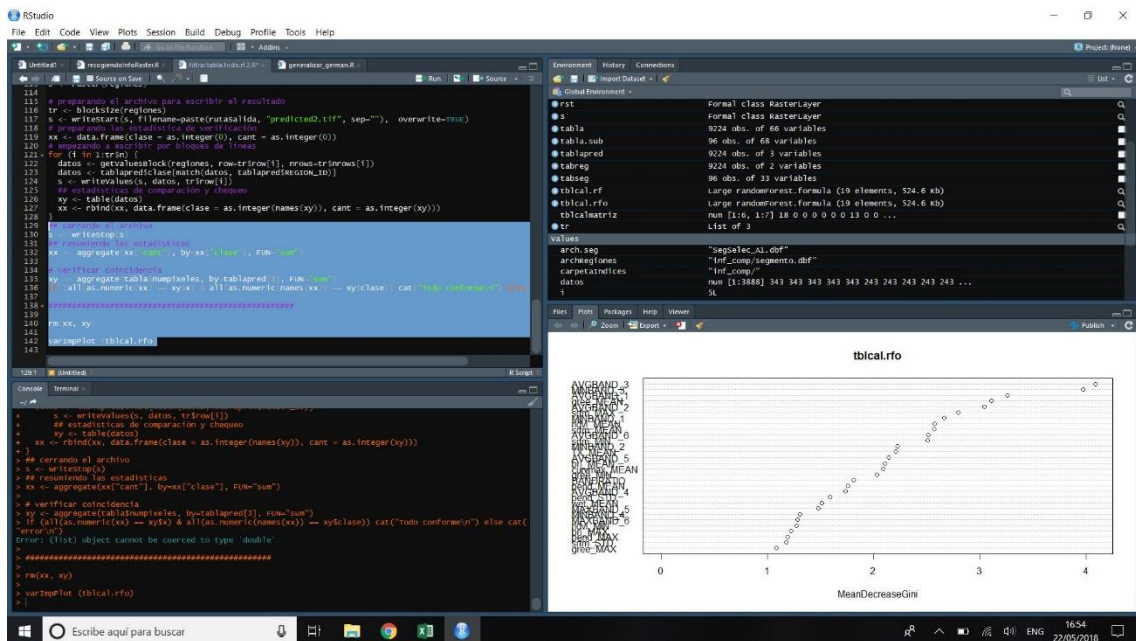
RStudio
File Edit Code View Plots Session Build Debug Profile Tools Help
Go to file/function | Addins
Project: (None)

Untitled1 | recogiendoInfoRasterR | filtrartabla.todo.rf.2.R* | generalizar_german.R
Source on Save | Run | Source

114
115 # preparando el archivo para escribir el resultado
116 tr <- blocksize(regiones)
117 s <- writeStart(s, filename=paste(rutaSalida, "predicted2.tif", sep=""), overwrite=TRUE)
118 # preparando las estadistica de verificacion
119 xx <- data.frame(clase = as.integer(0), cant = as.integer(0))
120 # empezando a escribir por bloques de lineas
121 for (i in 1:tr$n) {
122 datos <- getValuesBlock(regiones, row=tr$row[i], nrows=tr$nrows[i])
123 datos <- tablapredClase[match(datos, tablapred$REGION_ID)]
124 s <- writeValues(s, datos, tr$row[i])
125 ## estadisticas de comparacion y chequeo
126 xy <- table(datos)
127 xx <- rbind(xx, data.frame(clase = as.integer(names(xy)), cant = as.integer(xy)))
128 }
129 ## cerrando el archivo
130 s <- writeStop(s)
131 ## resumiendo las estadisticas
132 xx <- aggregate(xx["cant"], by=xx["clase"], FUN="sum")
133
134 # verificar coincidencia
135 xy <- aggregate(tabla$numpixeles, by=tablapred[3], FUN="sum")
136 if (all(as.numeric(xx) == xy$x) & all(as.numeric(names(xx)) == xy$clase)) cat("Todo conforme\n") else
137
138 ####################################################
139
140 rm(xx, xy)
141
142 varImpPlot (tblcal.rfo)
143

129:1 (Untitled) R Script

Console Terminal
~/
+ s <- writeValues(s, datos, tr$row[i])
+ ## estadisticas de comparacion y chequeo
+ xy <- table(datos)
+ xx <- rbind(xx, data.frame(clase = as.integer(names(xy)), cant = as.integer(xy)))
+ }
> ## cerrando el archivo
> s <- writeStop(s)
> ## resumiendo las estadisticas
> xx <- aggregate(xx["cant"], by=xx["clase"], FUN="sum")
>
> # verificar coincidencia
> xy <- aggregate(tabla$numpixeles, by=tablapred[3], FUN="sum")
> if (all(as.numeric(xx) == xy$x) & all(as.numeric(names(xx)) == xy$clase)) cat("Todo conforme\n") else cat("error\n")
Error: (list) object cannot be coerced to type 'double'
>
> ####################################################
>
> rm(xx, xy)
>
> varImpPlot (tblcal.rfo)
> |

Environment History Connections
Import Dataset | List
Global Environment
rst | Formal class RasterLayer
s | Formal class RasterLayer
tabla | 9224 obs. of 66 variables
tabla.sub | 96 obs. of 68 variables
tablapred | 9224 obs. of 3 variables
tabreg | 9224 obs. of 2 variables
tabseg | 96 obs. of 33 variables
tblcal.rf | Large randomForest.formula (19 elements, 524.6 Kb)
tblcal.rfo | Large randomForest.formula (19 elements, 524.6 Kb)
tblcalmatriz | num [1:6, 1:7] 18 0 0 0 0 0 0 13 0 0 ...
tr | List of 3
Values
arch.seg | "SegSelec_A1.dbf"
archRegiones | "inf_comp/segmento.dbf"
carpetaIndices | "inf_comp/"
datos | num [1:3888] 343 343 343 343 343 243 243 243 243 243 ...
i | 5L

Files Plots Packages Help Viewer
Zoom Export | Publish

tblcal.rfo
AVGBAND_3
AVGBAND_1
AVGBAND_2
AVGBAND_6
AVGBAND_5
AVGBAND_4
MAXBAND_5
MAXBAND_6
gree_MAX
0 1 2 3 4
MeanDecreaseGini

Escribe aquí para buscar
ENG 16:54 22/05/2018